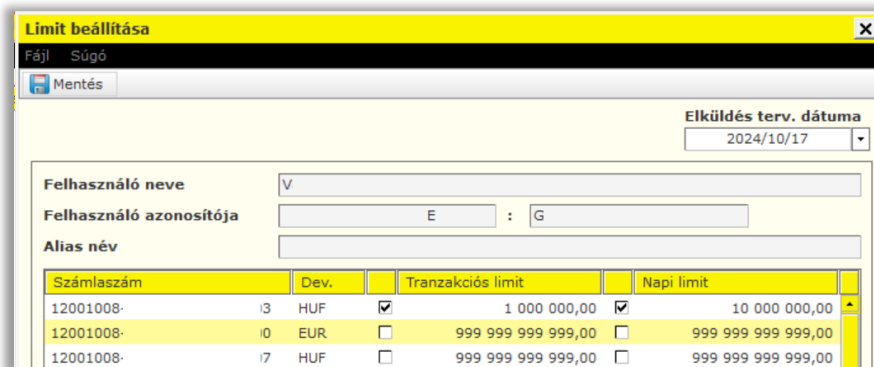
Limit beállítása

Fájl Súgó

Mentés

Elküldés terv. dátuma
2024/10/17

Felhasználó neve V

Felhasználó azonosítója E : G

Alias név

| Számlaszám | Dev. | | Tranzakciós limit | | Napi limit |
|---|---|---|---|---|---|
| 12001008· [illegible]3 | HUF | ☑ | 1 000 000,00 | ☑ | 10 000 000,00 |
| 12001008· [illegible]0 | EUR | ☐ | 999 999 999 999,00 | ☐ | 999 999 999 999,00 |
| 12001008· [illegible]7 | HUF | ☐ | 999 999 999 999,00 | ☐ | 999 999 999 999,00 |